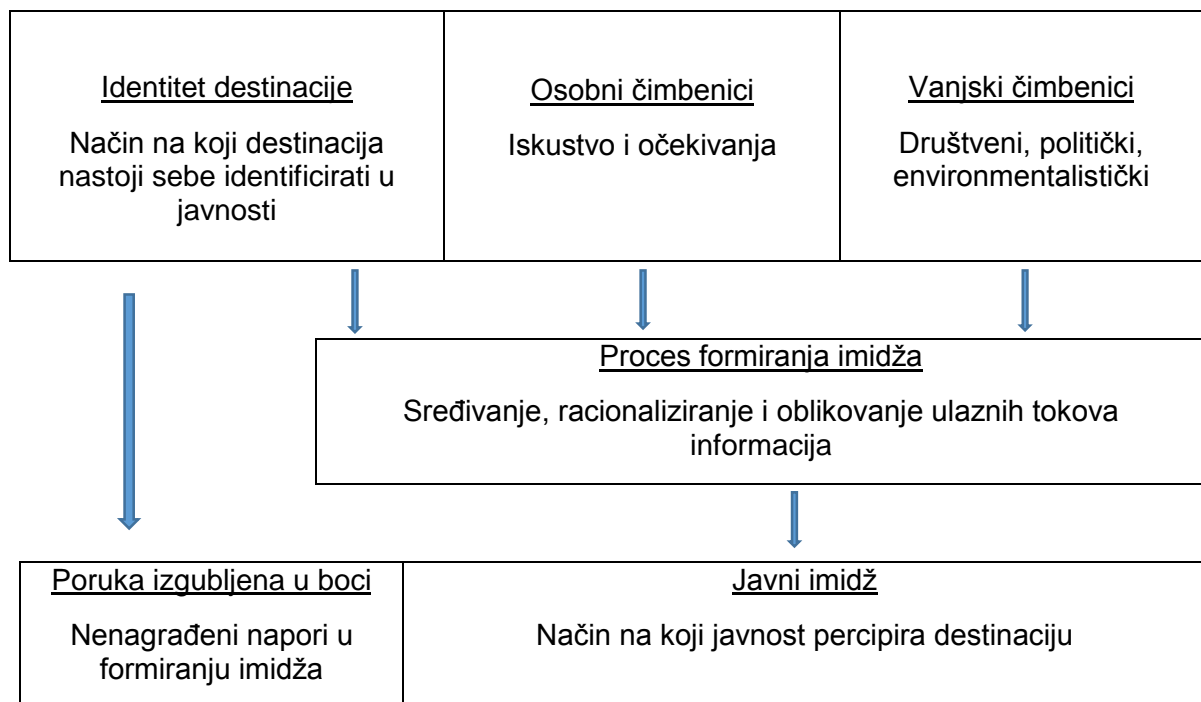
Identitet destinacije

Način na koji destinacija nastoji sebe identificirati u javnosti

Osobni čimbenici

Iskustvo i očekivanja

Vanjski čimbenici

Društveni, politički, environmentalistički

Proces formiranja imidža

Sređivanje, racionaliziranje i oblikovanje ulaznih tokova informacija

Poruka izgubljena u boci

Nenagrađeni napori u formiranju imidža

Javni imidž

Način na koji javnost percipira destinaciju